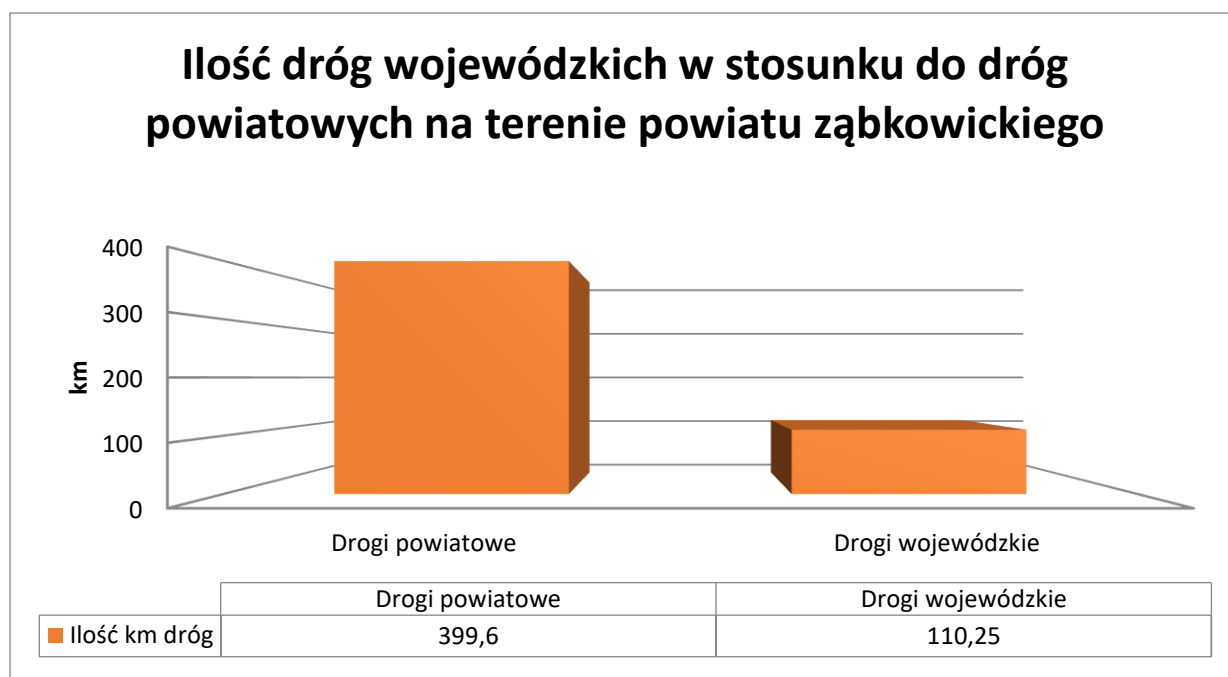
Ilość dróg wojewódzkich w stosunku do dróg powiatowych na terenie powiatu ząbkowickiego

400
300
200
100
0

km

Drogi powiatowe
Drogi wojewódzkie

| | Drogi powiatowe | Drogi wojewódzkie |
|---|---|---|
| Ilość km dróg | 399,6 | 110,25 |